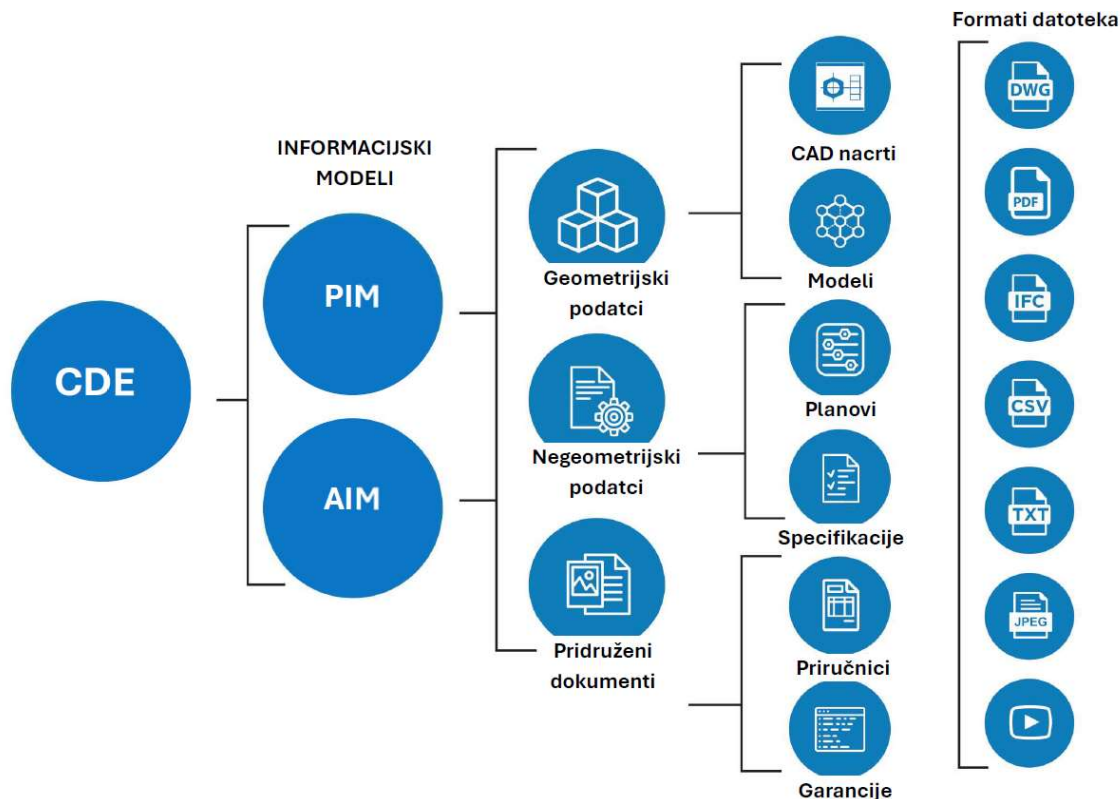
Formati datoteka

INFORMACIJSKI MODELI

CDE

PIM

AIM

Geometrijski podatci

Negeometrijski podatci

Pridruženi dokumenti

CAD nacrti

Modeli

Planovi

Specifikacije

Priručnici

Garancije

DWG

PDF

IFC

CSV

TXT

JPEG